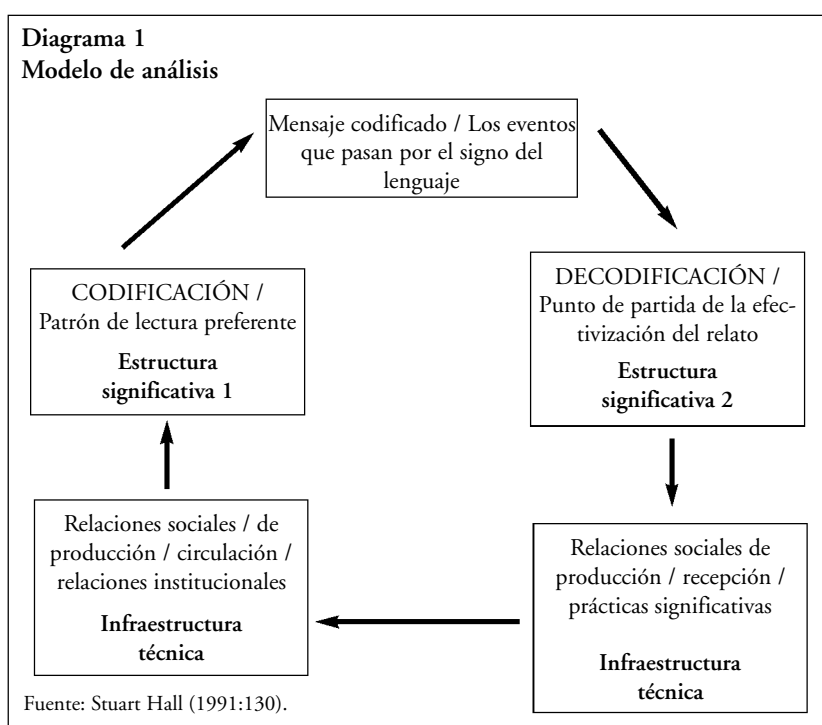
Diagrama 1
Modelo de análisis

Mensaje codificado / Los eventos que pasan por el signo del lenguaje

DECODIFICACIÓN / Punto de partida de la efectivización del relato

Estructura significativa 2

Relaciones sociales de producción / recepción / prácticas significativas

Infraestructura técnica

Relaciones sociales / de producción / circulación / relaciones institucionales

Infraestructura técnica

CODIFICACIÓN / Patrón de lectura preferente

Estructura significativa 1

Fuente: Stuart Hall (1991:130).